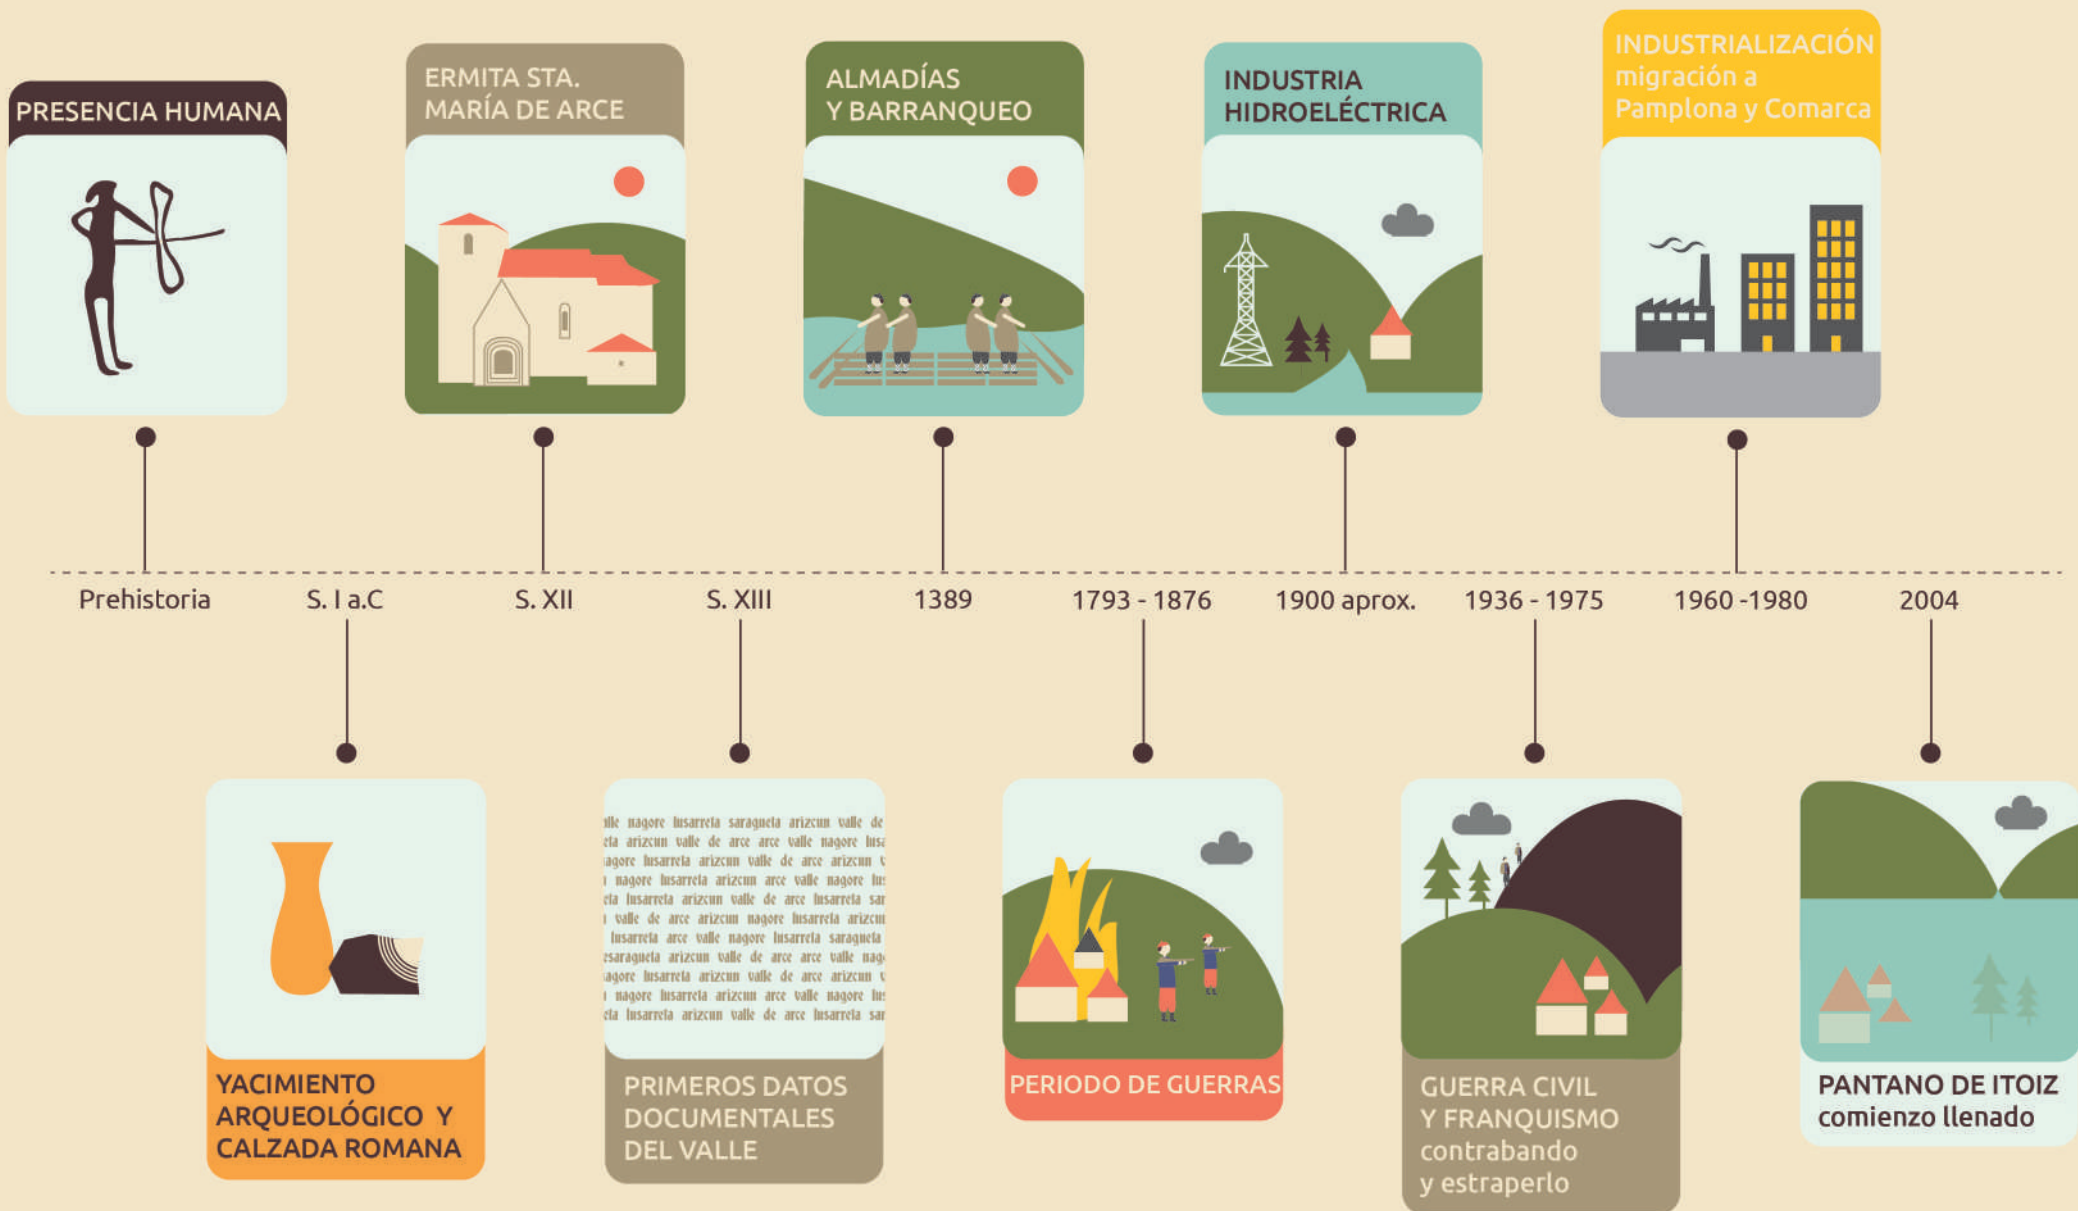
PRESENCIA HUMANA

ERMITA STA. MARÍA DE ARCE

ALMADÍAS Y BARRANQUEO

INDUSTRIA HIDROELÉCTRICA

INDUSTRIALIZACIÓN migración a Pamplona y Comarca

Prehistoria S. I a.C S. XII S. XIII 1389 1793 - 1876 1900 aprox. 1936 - 1975 1960 -1980 2004

YACIMIENTO ARQUEOLÓGICO Y CALZADA ROMANA

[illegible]

PRIMEROS DATOS DOCUMENTALES DEL VALLE

PERIODO DE GUERRAS

GUERRA CIVIL Y FRANQUISMO contrabando y estraperlo

PANTANO DE ITOIZ comienzo llenado